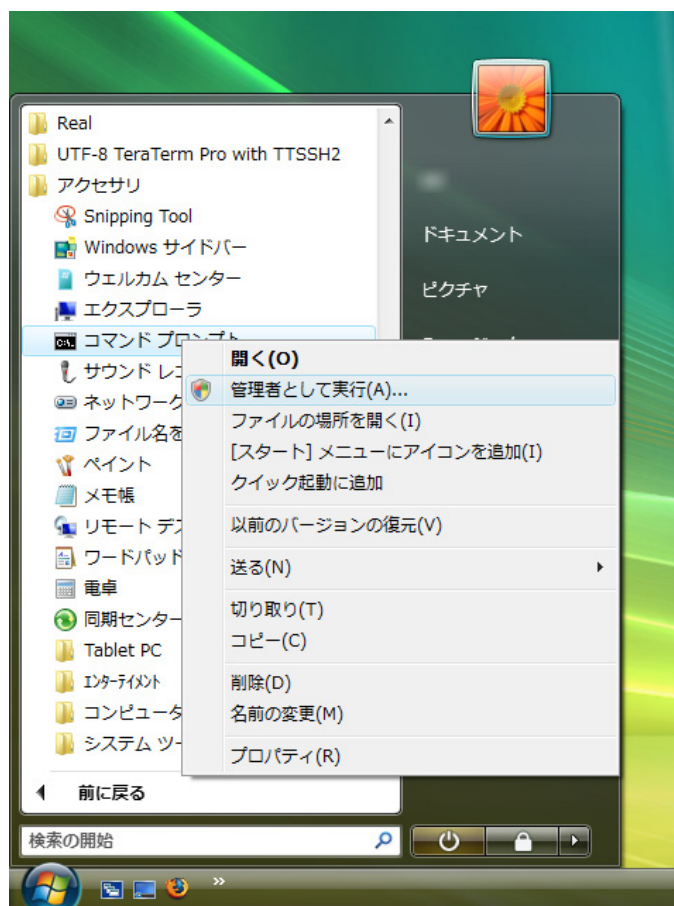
Real
UTF-8 TeraTerm Pro with TTSSH2
アクセサリ
Snipping Tool
Windows サイドバー
ウェルカム センター
エクスプローラ
コマンド プロンプト
サウンド レ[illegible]
ネットワーク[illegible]
ファイル名を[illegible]
ペイント
メモ帳
リモート デス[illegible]
ワードパッド
電卓
同期センター
Tablet PC
ｴﾝﾀｰﾃｲﾒﾝﾄ
コンピュータ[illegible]
システム ツ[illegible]
前に戻る
検索の開始

ドキュメント
ピクチャ

開く(O)
管理者として実行(A)...
ファイルの場所を開く(I)
[スタート] メニューにアイコンを追加(I)
クイック起動に追加
以前のバージョンの復元(V)
送る(N)
切り取り(T)
コピー(C)
削除(D)
名前の変更(M)
プロパティ(R)

»